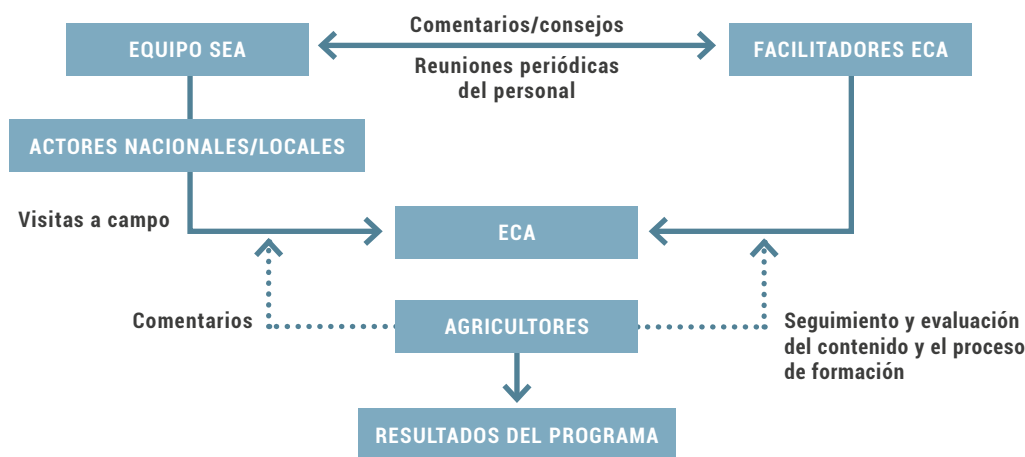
EQUIPO SEA

Comentarios/consejos

Reuniones periódicas del personal

FACILITADORES ECA

ACTORES NACIONALES/LOCALES

Visitas a campo

ECA

Comentarios

AGRICULTORES

Seguimiento y evaluación del contenido y el proceso de formación

RESULTADOS DEL PROGRAMA